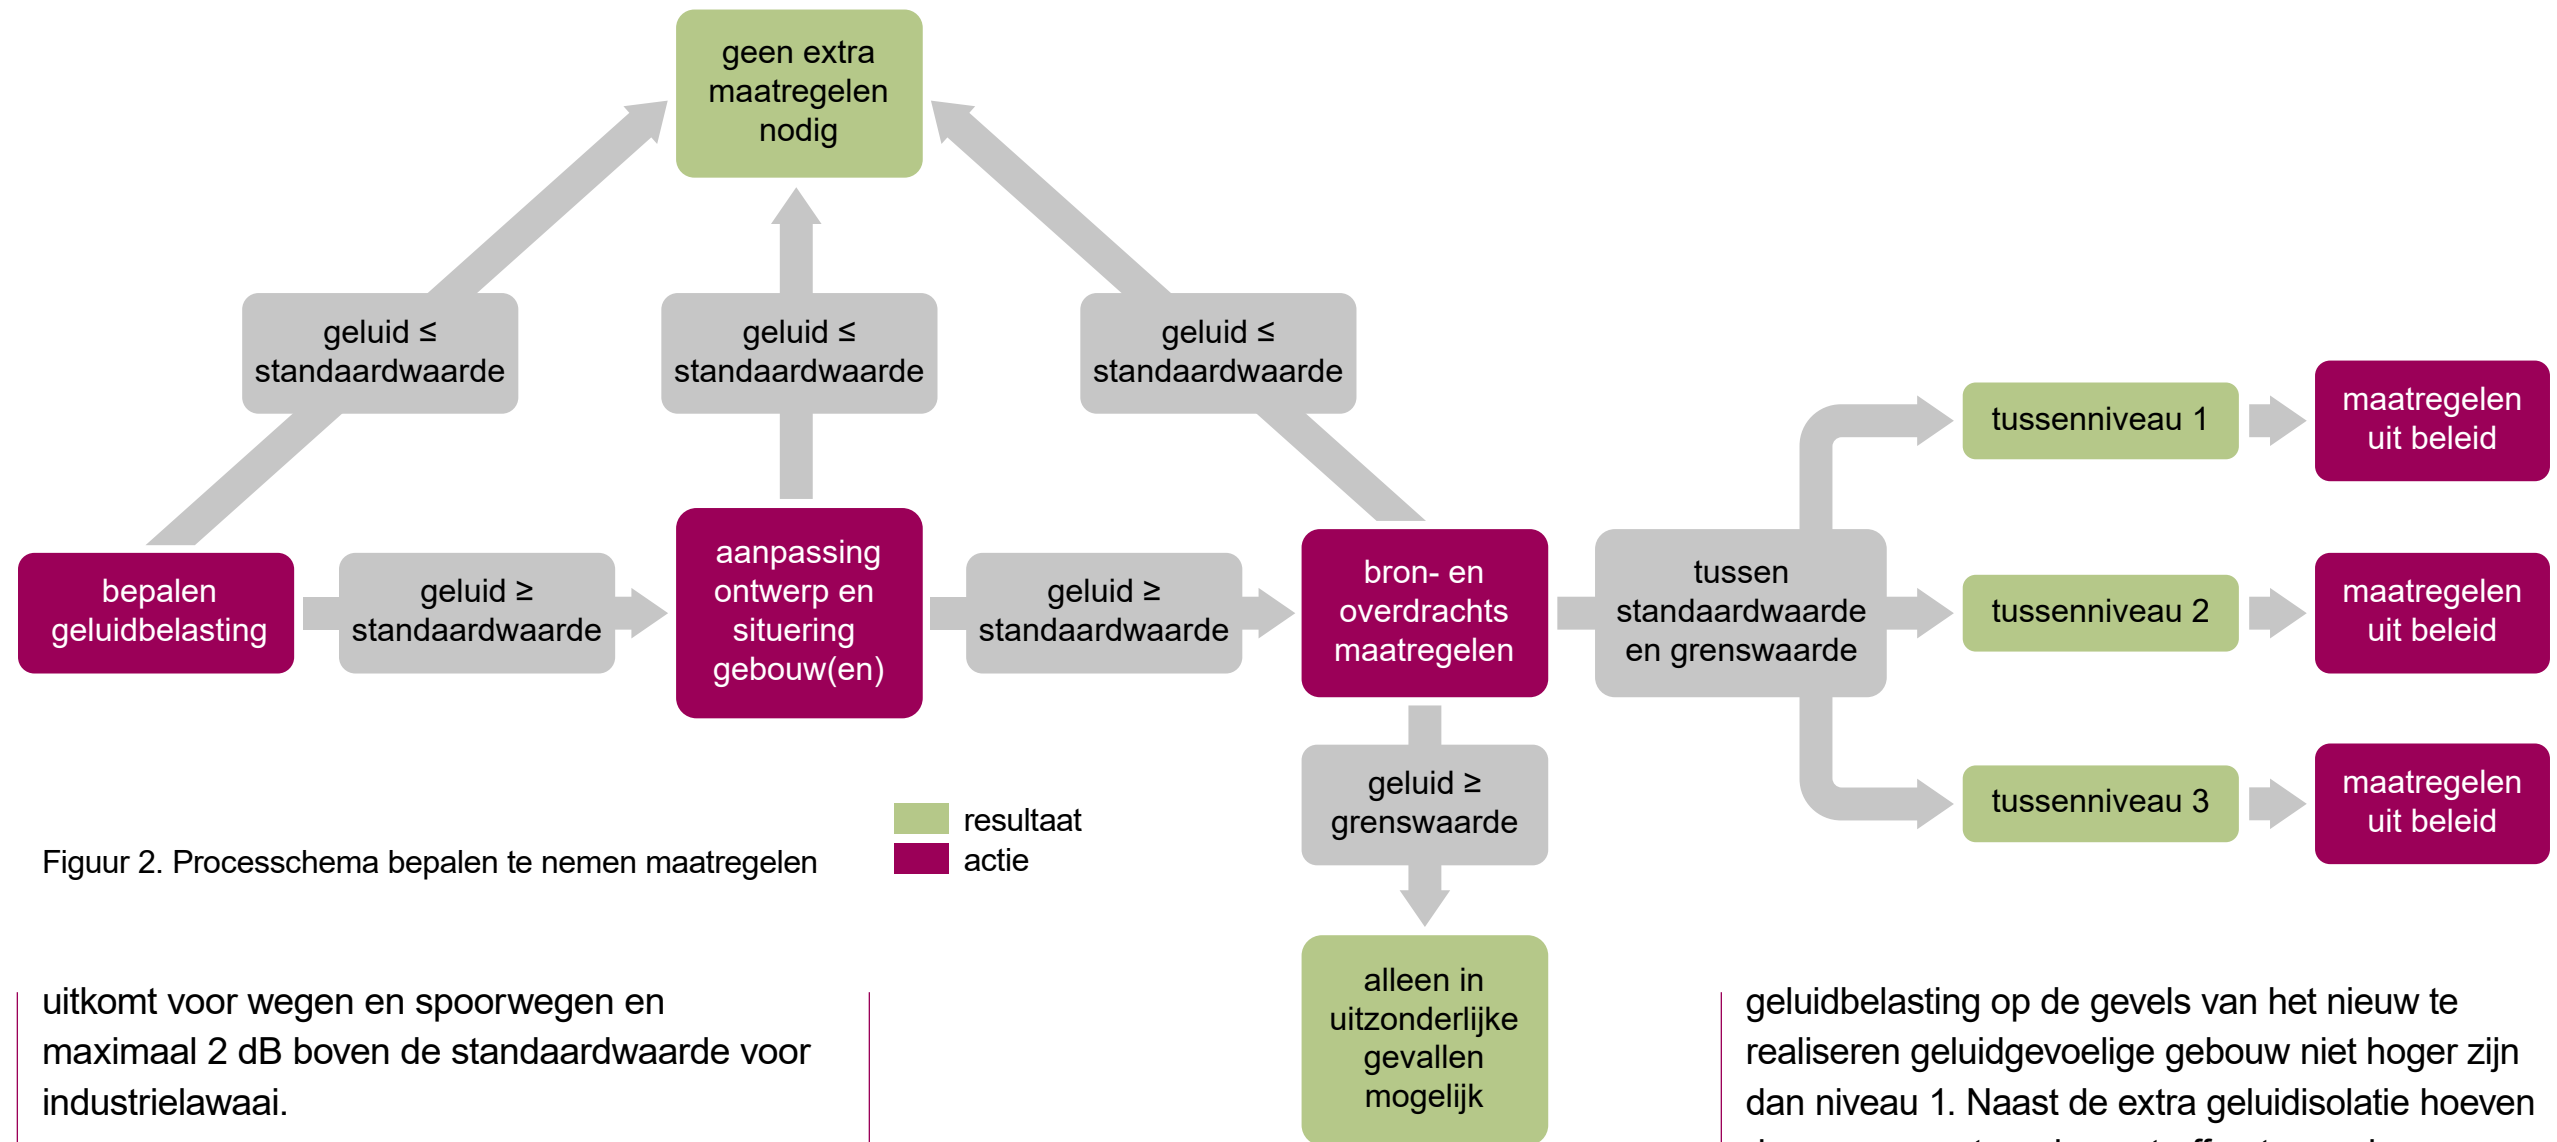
geen extra maatregelen nodig

geluid ≤ standaardwaarde

geluid ≤ standaardwaarde

geluid ≤ standaardwaarde

tussenniveau 1

maatregelen uit beleid

bepalen geluidbelasting

geluid ≥ standaardwaarde

aanpassing ontwerp en situering gebouw(en)

geluid ≥ standaardwaarde

bron- en overdrachts maatregelen

tussen standaardwaarde en grenswaarde

tussenniveau 2

maatregelen uit beleid

geluid ≥ grenswaarde

tussenniveau 3

maatregelen uit beleid

resultaat
actie

Figuur 2. Processchema bepalen te nemen maatregelen

alleen in uitzonderlijke gevallen mogelijk

uitkomt voor wegen en spoorwegen en maximaal 2 dB boven de standaardwaarde voor industrielawaai.

geluidbelasting op de gevels van het nieuw te realiseren geluidgevoelige gebouw niet hoger zijn dan niveau 1. Naast de extra geluidisolatie hoeven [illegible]